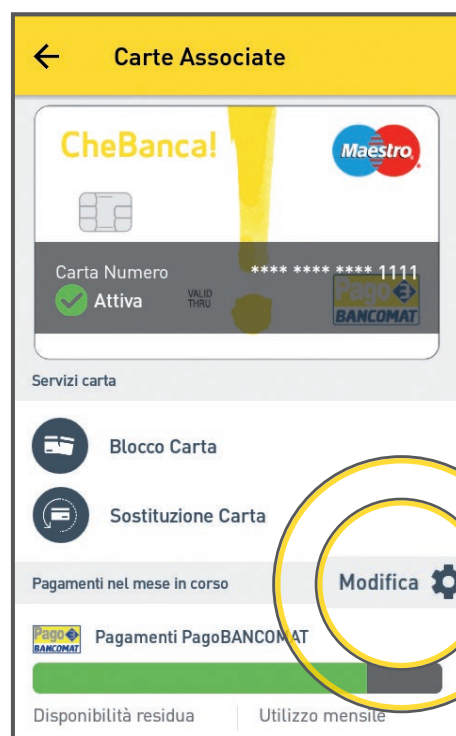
Carte Associate

CheBanca!

Maestro

Carta Numero

**** **** **** 1111

Attiva

VALID THRU

Pago BANCOMAT

Servizi carta

Blocco Carta

Sostituzione Carta

Pagamenti nel mese in corso

Modifica

Pago BANCOMAT

Pagamenti PagoBANCOMAT

Disponibilità residua

Utilizzo mensile